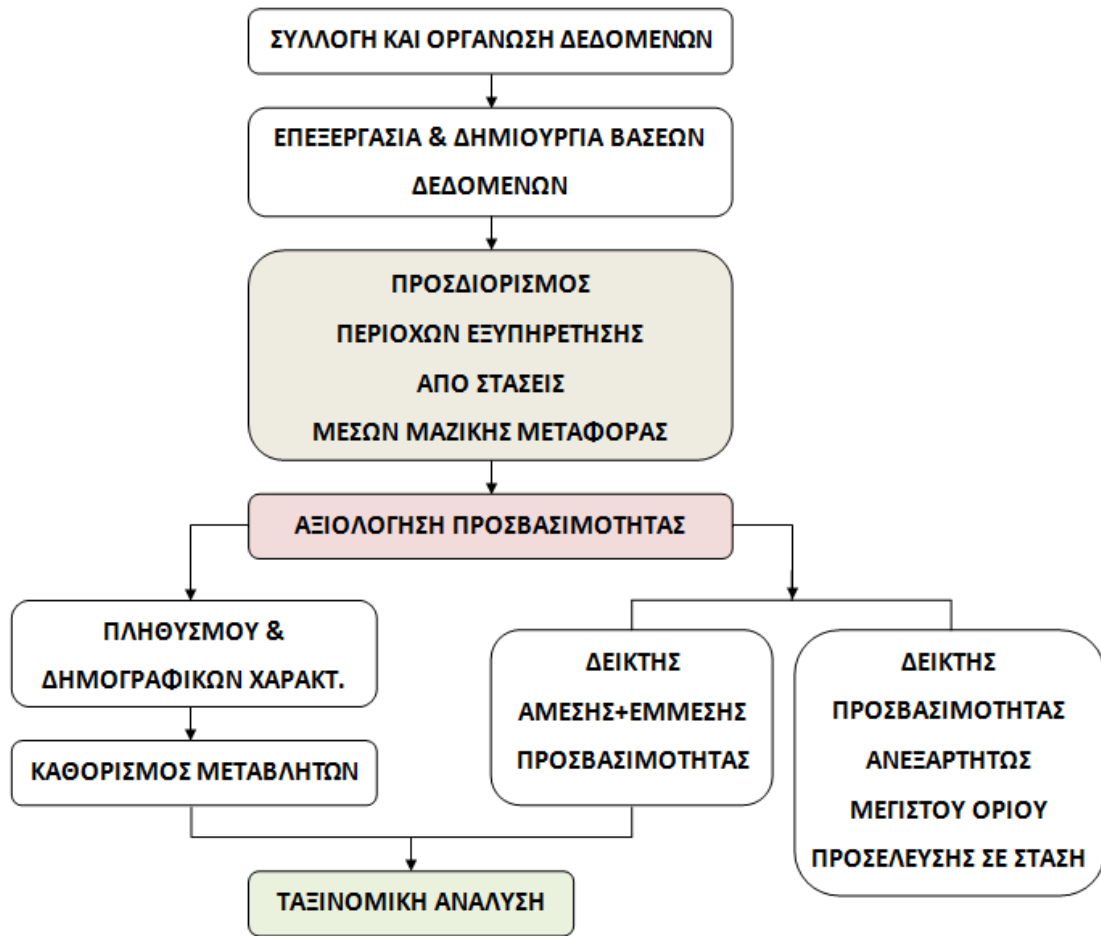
ΣΥΛΛΟΓΗ ΚΑΙ ΟΡΓΑΝΩΣΗ ΔΕΔΟΜΕΝΩΝ

ΕΠΕΞΕΡΓΑΣΙΑ & ΔΗΜΙΟΥΡΓΙΑ ΒΑΣΕΩΝ ΔΕΔΟΜΕΝΩΝ

ΠΡΟΣΔΙΟΡΙΣΜΟΣ ΠΕΡΙΟΧΩΝ ΕΞΥΠΗΡΕΤΗΣΗΣ ΑΠΟ ΣΤΑΣΕΙΣ ΜΕΣΩΝ ΜΑΖΙΚΗΣ ΜΕΤΑΦΟΡΑΣ

ΑΞΙΟΛΟΓΗΣΗ ΠΡΟΣΒΑΣΙΜΟΤΗΤΑΣ

ΠΛΗΘΥΣΜΟΥ & ΔΗΜΟΓΡΑΦΙΚΩΝ ΧΑΡΑΚΤ.

ΚΑΘΟΡΙΣΜΟΣ ΜΕΤΑΒΛΗΤΩΝ

ΔΕΙΚΤΗΣ ΑΜΕΣΗΣ+ΕΜΜΕΣΗΣ ΠΡΟΣΒΑΣΙΜΟΤΗΤΑΣ

ΔΕΙΚΤΗΣ ΠΡΟΣΒΑΣΙΜΟΤΗΤΑΣ ΑΝΕΞΑΡΤΗΤΩΣ ΜΕΓΙΣΤΟΥ ΟΡΙΟΥ ΠΡΟΣΕΛΕΥΣΗΣ ΣΕ ΣΤΑΣΗ

ΤΑΞΙΝΟΜΙΚΗ ΑΝΑΛΥΣΗ